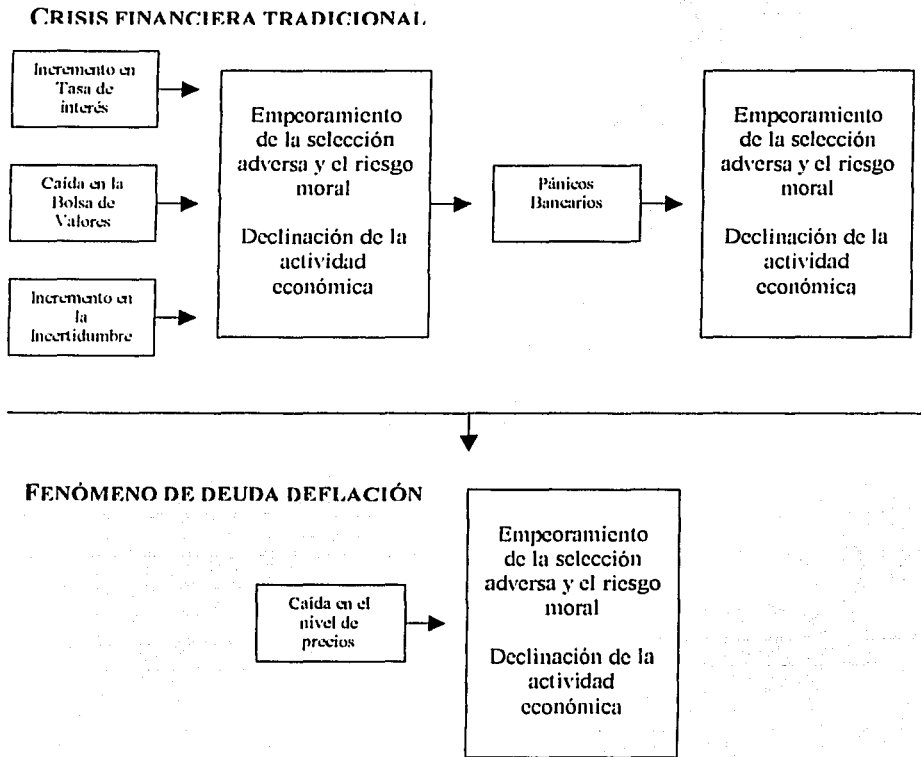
CRISIS FINANCIERA TRADICIONAL

Incremento en Tasa de interés

Caída en la Bolsa de Valores

Incremento en la Incertidumbre

Empeoramiento de la selección adversa y el riesgo moral

Declinación de la actividad económica

Pánicos Bancarios

Empeoramiento de la selección adversa y el riesgo moral

Declinación de la actividad económica

FENÓMENO DE DEUDA DEFLACIÓN

Caída en el nivel de precios

Empeoramiento de la selección adversa y el riesgo moral

Declinación de la actividad económica